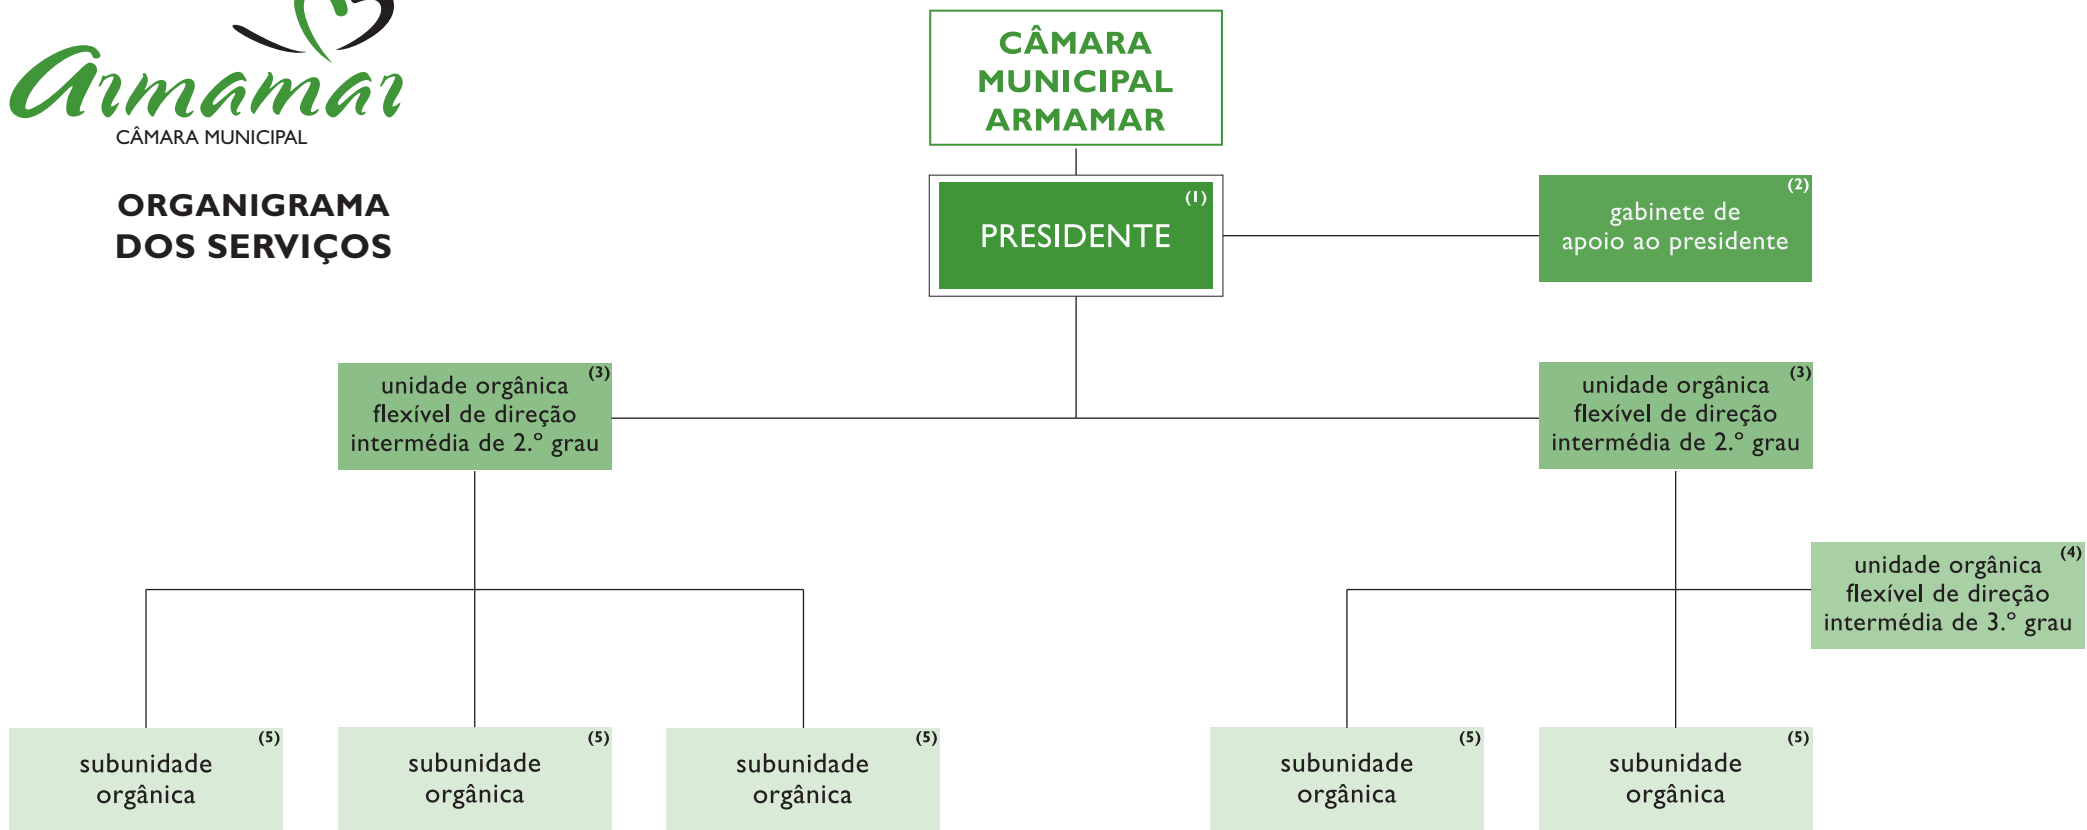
Armamar
CÂMARA MUNICIPAL

ORGANIGRAMA DOS SERVIÇOS

CÂMARA MUNICIPAL ARMAMAR

PRESIDENTE (1)

gabinete de apoio ao presidente (2)

unidade orgânica flexível de direção intermédia de 2.° grau (3)

unidade orgânica flexível de direção intermédia de 2.° grau (3)

unidade orgânica flexível de direção intermédia de 3.° grau (4)

subunidade orgânica (5)

subunidade orgânica (5)

subunidade orgânica (5)

subunidade orgânica (5)

subunidade orgânica (5)